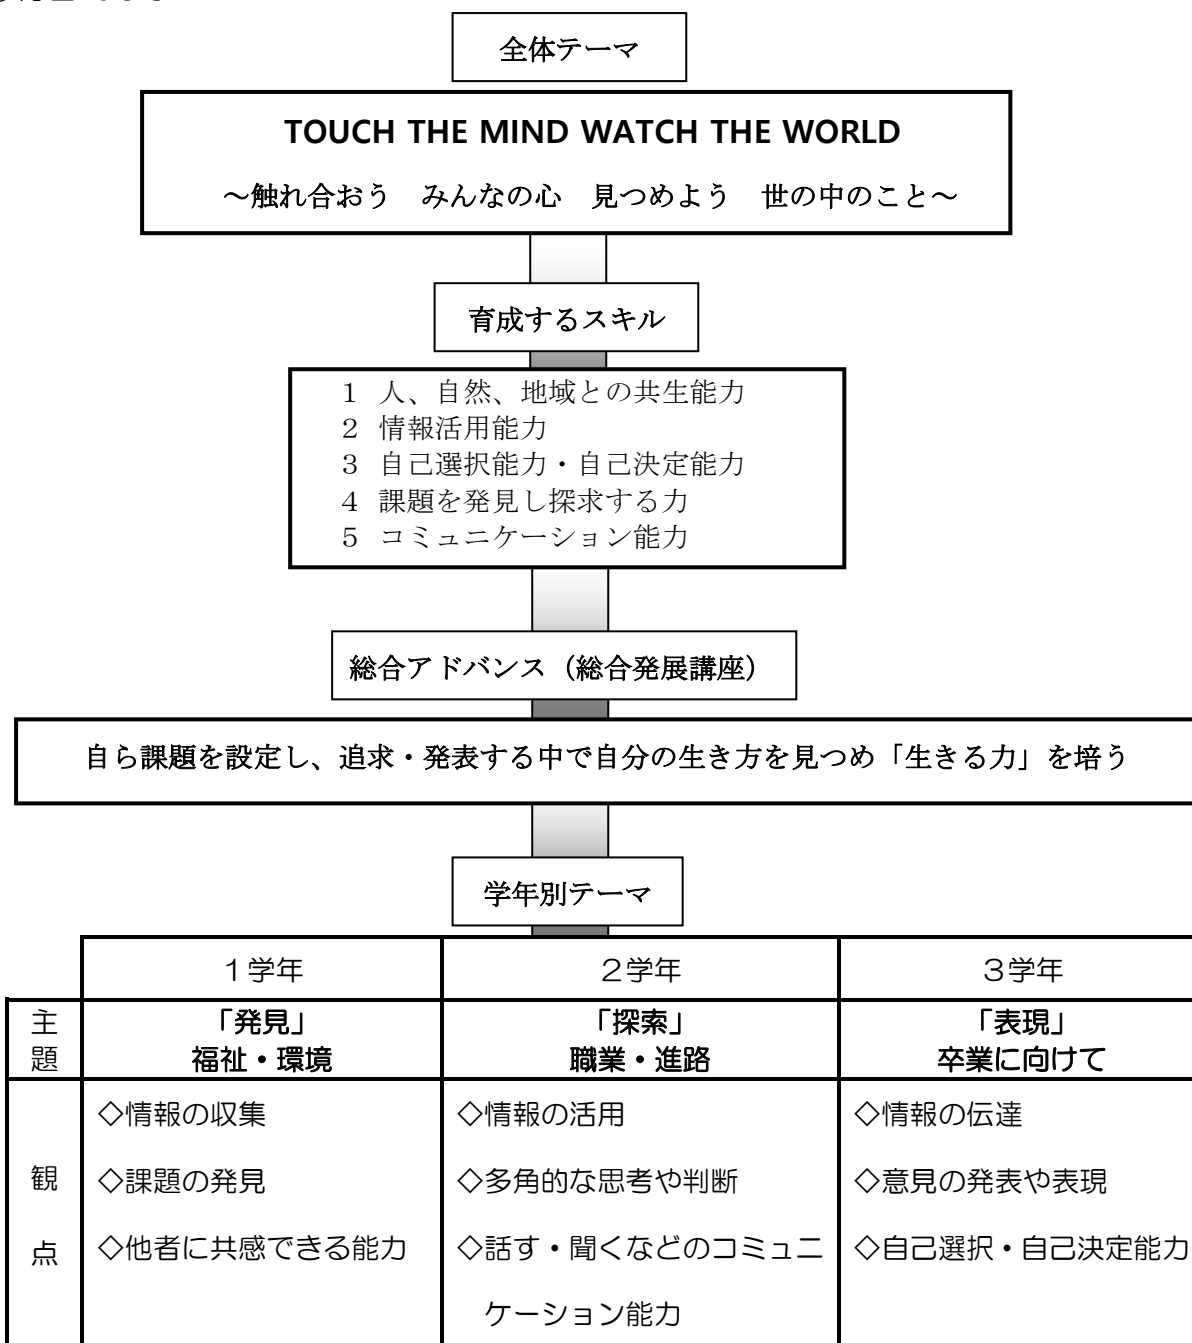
全体テーマ

TOUCH THE MIND WATCH THE WORLD

～触れ合おう　みんなの心　見つめよう　世の中のこと～

育成するスキル

1 人、自然、地域との共生能力
2 情報活用能力
3 自己選択能力・自己決定能力
4 課題を発見し探求する力
5 コミュニケーション能力

総合アドバンス（総合発展講座）

自ら課題を設定し、追求・発表する中で自分の生き方を見つめ「生きる力」を培う

学年別テーマ

| | 1学年 | 2学年 | 3学年 |
|---|---|---|---|
| 主題 | 「発見」 福祉・環境 | 「探索」 職業・進路 | 「表現」 卒業に向けて |
| 観点 | ◇情報の収集 ◇課題の発見 ◇他者に共感できる能力 | ◇情報の活用 ◇多角的な思考や判断 ◇話す・聞くなどのコミュニケーション能力 | ◇情報の伝達 ◇意見の発表や表現 ◇自己選択・自己決定能力 |